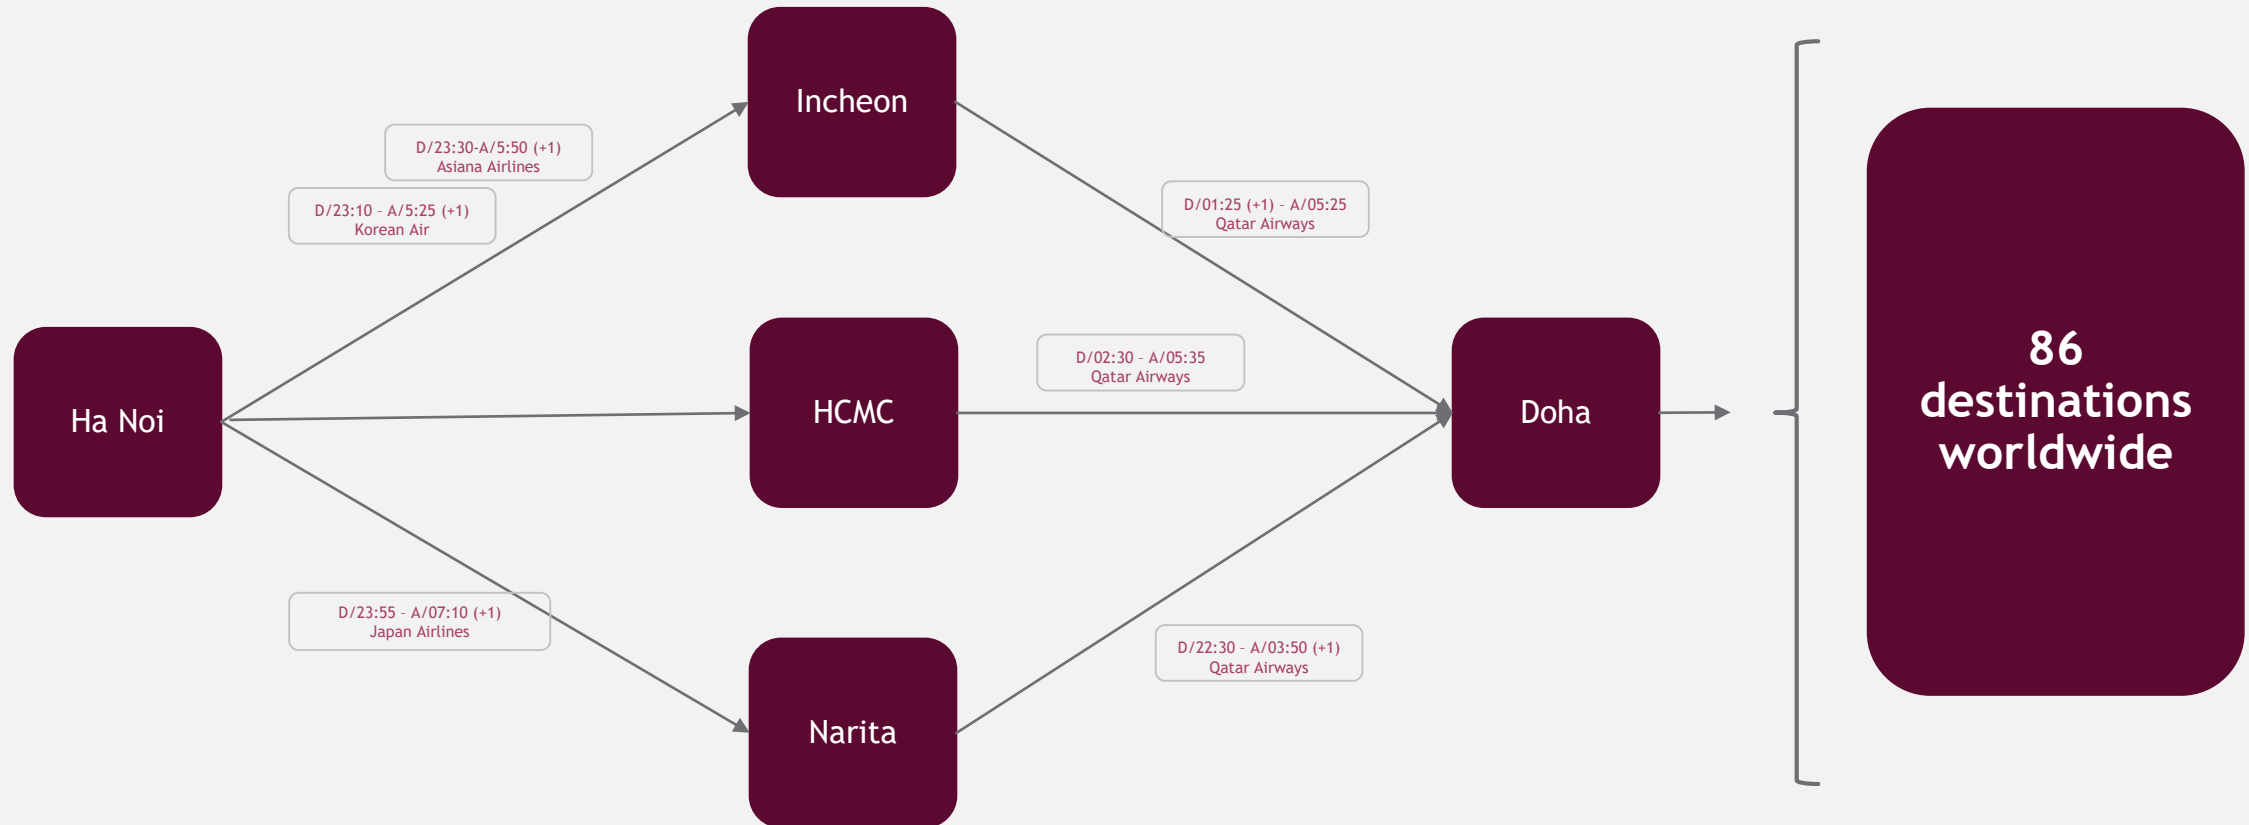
Incheon

D/23:30-A/5:50 (+1)
Asiana Airlines

D/23:10 - A/5:25 (+1)
Korean Air

D/01:25 (+1) - A/05:25
Qatar Airways

Ha Noi

HCMC

D/02:30 - A/05:35
Qatar Airways

Doha

86 destinations worldwide

D/23:55 - A/07:10 (+1)
Japan Airlines

D/22:30 - A/03:50 (+1)
Qatar Airways

Narita